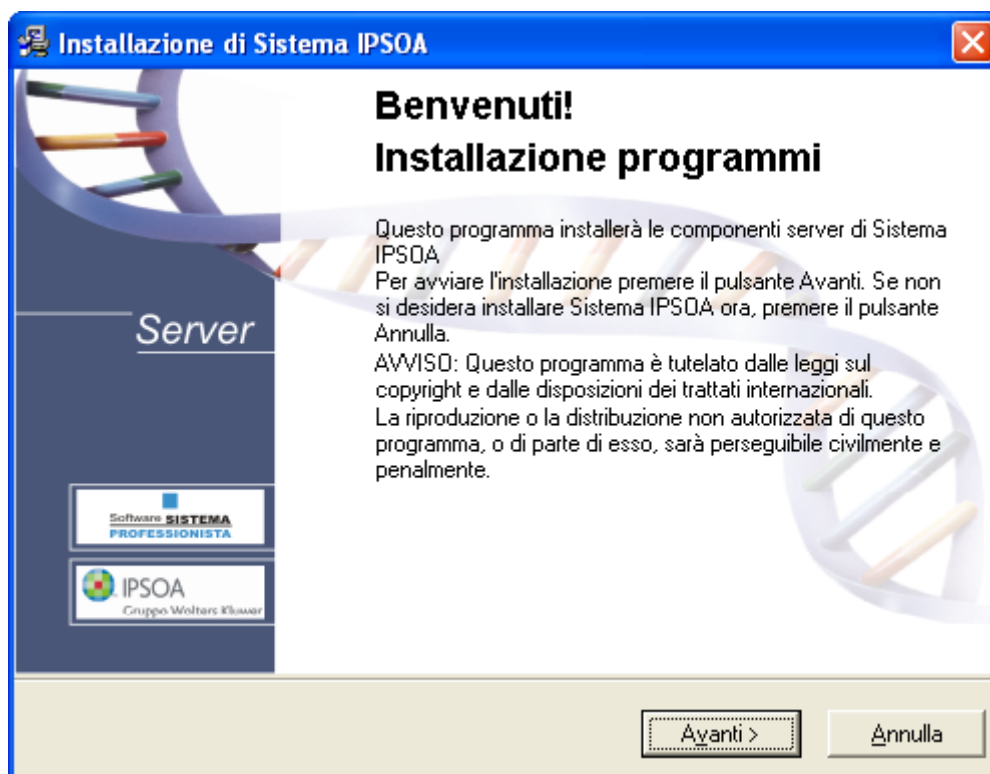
Installazione di Sistema IPSOA

Server

Software SISTEMA PROFESSIONISTA

IPSOA Gruppo Wolters Kluwer

Benvenuti!
Installazione programmi

Questo programma installerà le componenti server di Sistema IPSOA
Per avviare l'installazione premere il pulsante Avanti. Se non si desidera installare Sistema IPSOA ora, premere il pulsante Annulla.
AVVISO: Questo programma è tutelato dalle leggi sul copyright e dalle disposizioni dei trattati internazionali.
La riproduzione o la distribuzione non autorizzata di questo programma, o di parte di esso, sarà perseguibile civilmente e penalmente.

Avanti >

Annulla